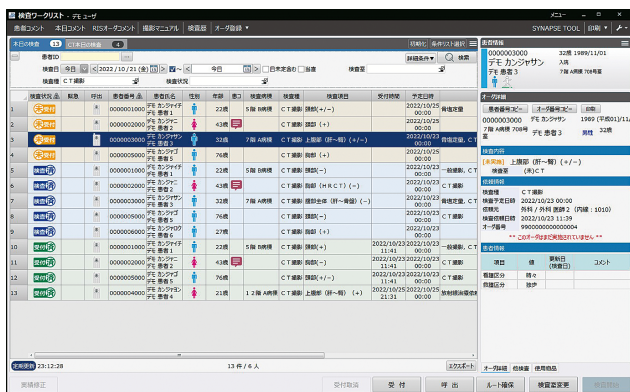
検査ワークリスト - デモユーザ

メニュー

患者コメント　本日コメント　RISオーダコメント　撮影マニュアル　検査歴　オーダ登録

SYNAPSE TOOL　印刷

本日の検査 13　CT本日の検査 4

初期化　条件リスト選択

患者ID　詳細条件　検索

検査日 今日 2022/10/21(金) ～ 今日　日常定条件　当番　検査室

検査種 CT撮影　検査状況

| | 検査状況 | 緊急 | 呼出 | 患者番号 | 患者氏名 | 性別 | 年齢 | 要コ | 病棟 | 検査種 | 検査項目 | 受付時間 | 予定日時 | |
|---|---|---|---|---|---|---|---|---|---|---|---|---|---|---|
| 1 | 未受付 | | | 0000001000 | デモ カンジャイチ デモ 患者1 | | 22歳 | | 5階 B病棟 | CT撮影 | 頭部(+/-) | | 2022/10/23 00:00 | 救急室 |
| 2 | 未受付 | | | 0000002000 | デモ カンジャニ デモ 患者2 | | 43歳 | | | CT撮影 | 頭部(+) | | 2022/10/23 00:00 | |
| 3 | 未受付 | | | 0000003000 | デモ カンジャサン デモ 患者3 | | 32歳 | | 7階 A病棟 | CT撮影 | 上腹部(肝～腎)(+/-) | | 2022/10/23 00:00 | 救急室 |
| 4 | 未受付 | | | 0000005000 | デモ カンジャゴ デモ 患者5 | | 76歳 | | | CT撮影 | 頭部(-) | | 2022/10/23 00:00 | |
| 5 | 検査済 | | | 0000001000 | デモ カンジャイチ デモ 患者1 | | 22歳 | | 5階 B病棟 | CT撮影 | 頭部(+/-) | | 2022/10/23 00:00 | 一般撮影 |
| 6 | 検査済 | | | 0000002000 | デモ カンジャニ デモ 患者2 | | 43歳 | | | CT撮影 | 頭部(-) | | 2022/10/23 00:00 | CT |
| 7 | 検査済 | | | 0000002000 | デモ カンジャニ デモ 患者2 | | 43歳 | | | CT撮影 | 頭部(HRCT)(-) | | 2022/10/23 00:00 | |
| 8 | 検査済 | | | 0000003000 | デモ カンジャサン デモ 患者3 | | 32歳 | | 7階 A病棟 | CT撮影 | 腹部全体(肝～骨盤)(-) | | 2022/10/23 00:00 | 一般撮影 |
| 9 | 検査済 | | | 0000005000 | デモ カンジャゴ デモ 患者5 | | 76歳 | | | CT撮影 | 頭部(-) | | 2022/10/23 00:00 | |
| 10 | 受付済 | | | 0000006000 | デモ カンジャロク デモ 患者6 | | 27歳 | | | CT撮影 | 頭部(-) | | 2022/10/23 00:00 | |
| 11 | 受付済 | | | 0000001000 | デモ カンジャイチ デモ 患者1 | | 22歳 | | 5階 B病棟 | CT撮影 | 頭部(+) | 2022/10/23 11:41 | 2022/10/23 00:00 | 一般撮影 |
| 12 | 受付済 | | | 0000002000 | デモ カンジャニ デモ 患者2 | | 43歳 | | | CT撮影 | 上腹部(肝～腎)(+/-) | 2022/10/23 11:41 | 2022/10/23 00:00 | CT |
| 13 | 受付済 | | | 0000004000 | デモ カンジャヨン デモ 患者4 | | 21歳 | | 12階 A病棟 | CT撮影 | 頭部(-) | 2022/10/25 21:31 | 2022/10/25 00:00 | 放射線治療室 |

エクスポート

定期更新 23:12:28　13件 / 6人

実績修正　受付取消　受付　呼出　ルート操作　検査室変更　検査開始

患者情報
0000003000　32歳 1989/11/01
デモ カンジャサン　入院
デモ 患者3　7階 A病棟 708号室

オーダ情報
患者番号コピー　オーダ番号コピー　印刷
0000003000　デモ カンジャサン　1989 (平成01)/11/0
7階 A病棟 708号室　デモ 患者3　男性 32歳

検査内容
[未実施] 上腹部(肝～腎)(+/-)
検査室 (本)CT

依頼情報
検査種　CT撮影
検査予定日時　2022/10/23 00:00
依頼科　外科 / 外科 医師2 (内線:1010)
検査依頼日時　2022/10/23 11:39
オーダ番号　99000000000000004
** このオーダはまだ実施されていません **

患者情報
| 項目 | 値 | 更新日 (検査日) | コメント |
|---|---|---|---|
| 看護区分 | 護歩 | | |
| 救護区分 | 独歩 | | |

オーダ詳細　感染症　使用物品